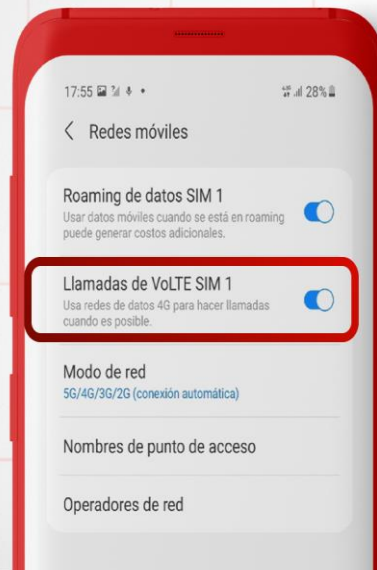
17:55 •

28%

Redes móviles

Roaming de datos SIM 1
Usar datos móviles cuando se está en roaming puede generar costos adicionales.

Llamadas de VoLTE SIM 1
Usa redes de datos 4G para hacer llamadas cuando es posible.

Modo de red
5G/4G/3G/2G (conexión automática)

Nombres de punto de acceso

Operadores de red